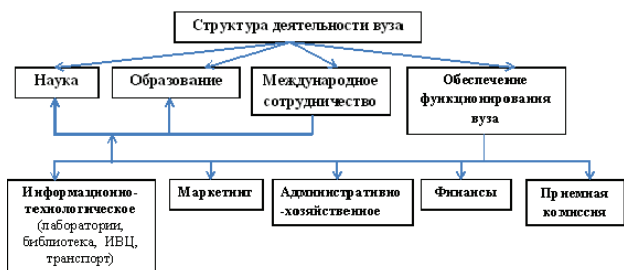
Структура деятельности вуза

Наука

Образование

Международное сотрудничество

Обеспечение функционирования вуза

Информационно-технологическое (лаборатории, библиотека, ИВЦ, транспорт)

Маркетинг

Административно-хозяйственное

Финансы

Приемная комиссия